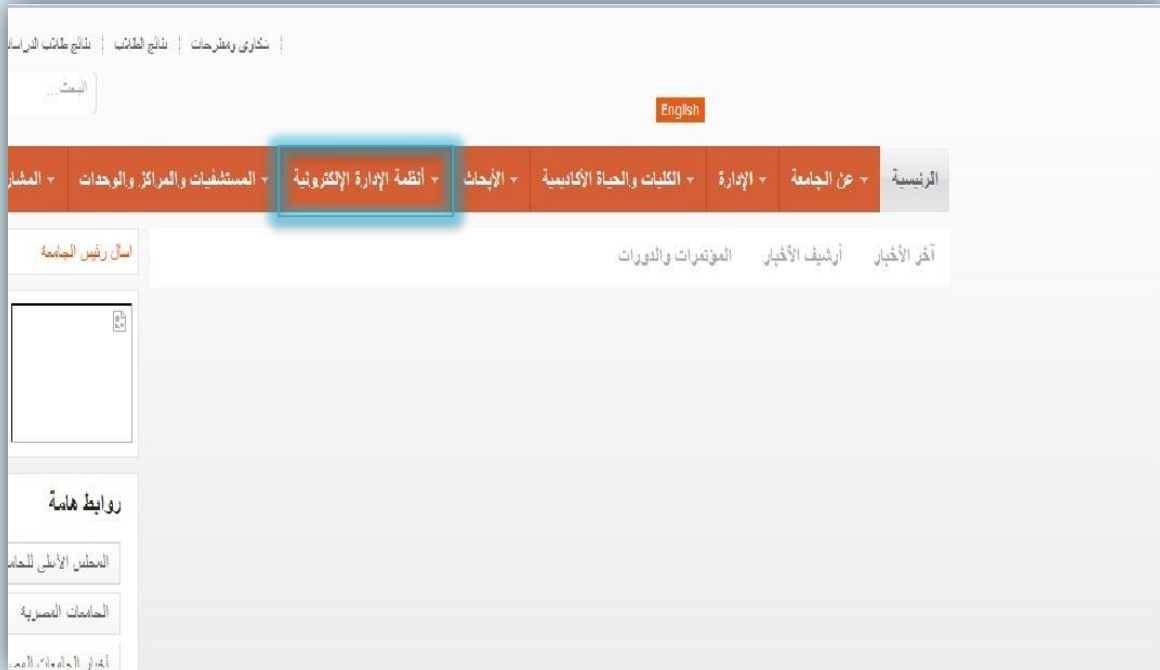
شكاوى ومقترحات | نتائج الطلاب | نتائج طلاب الدراسا

البحث...

English

الرئيسية | عن الجامعة | الإدارة | الكليات والحياة الأكاديمية | الأبحاث | أنظمة الإدارة الإلكترونية | المستشفيات والمراكز والوحدات | المشا

آخر الأخبار | أرشيف الأخبار | المؤتمرات والدورات

اسأل رئيس الجامعة

روابط هامة

المجلس الأعلى للجام

الجامعات المصرية

أخبار الجامعات المص